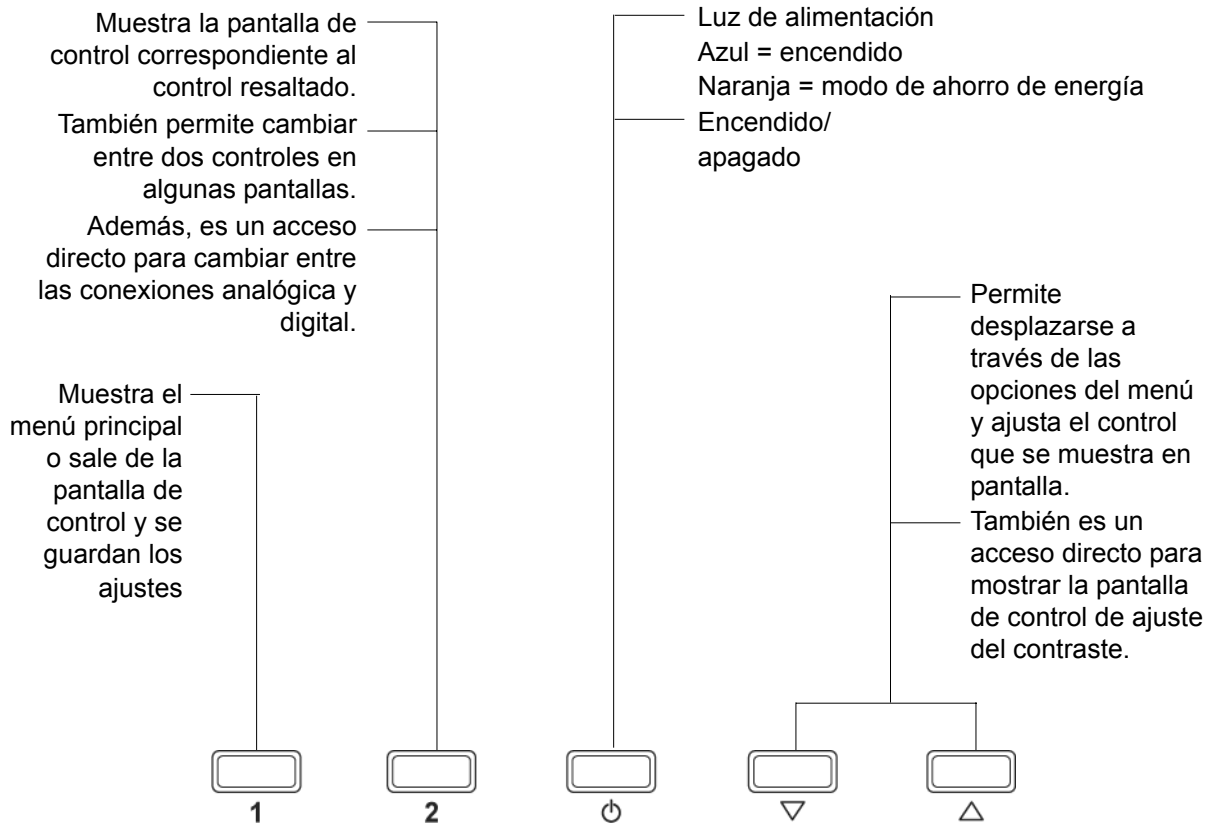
Muestra la pantalla de control correspondiente al control resaltado.

También permite cambiar entre dos controles en algunas pantallas.

Además, es un acceso directo para cambiar entre las conexiones analógica y digital.

Luz de alimentación
Azul = encendido
Naranja = modo de ahorro de energía

Encendido/
apagado

Muestra el menú principal o sale de la pantalla de control y se guardan los ajustes

Permite desplazarse a través de las opciones del menú y ajusta el control que se muestra en pantalla.

También es un acceso directo para mostrar la pantalla de control de ajuste del contraste.

1

2

⏻

▽

△